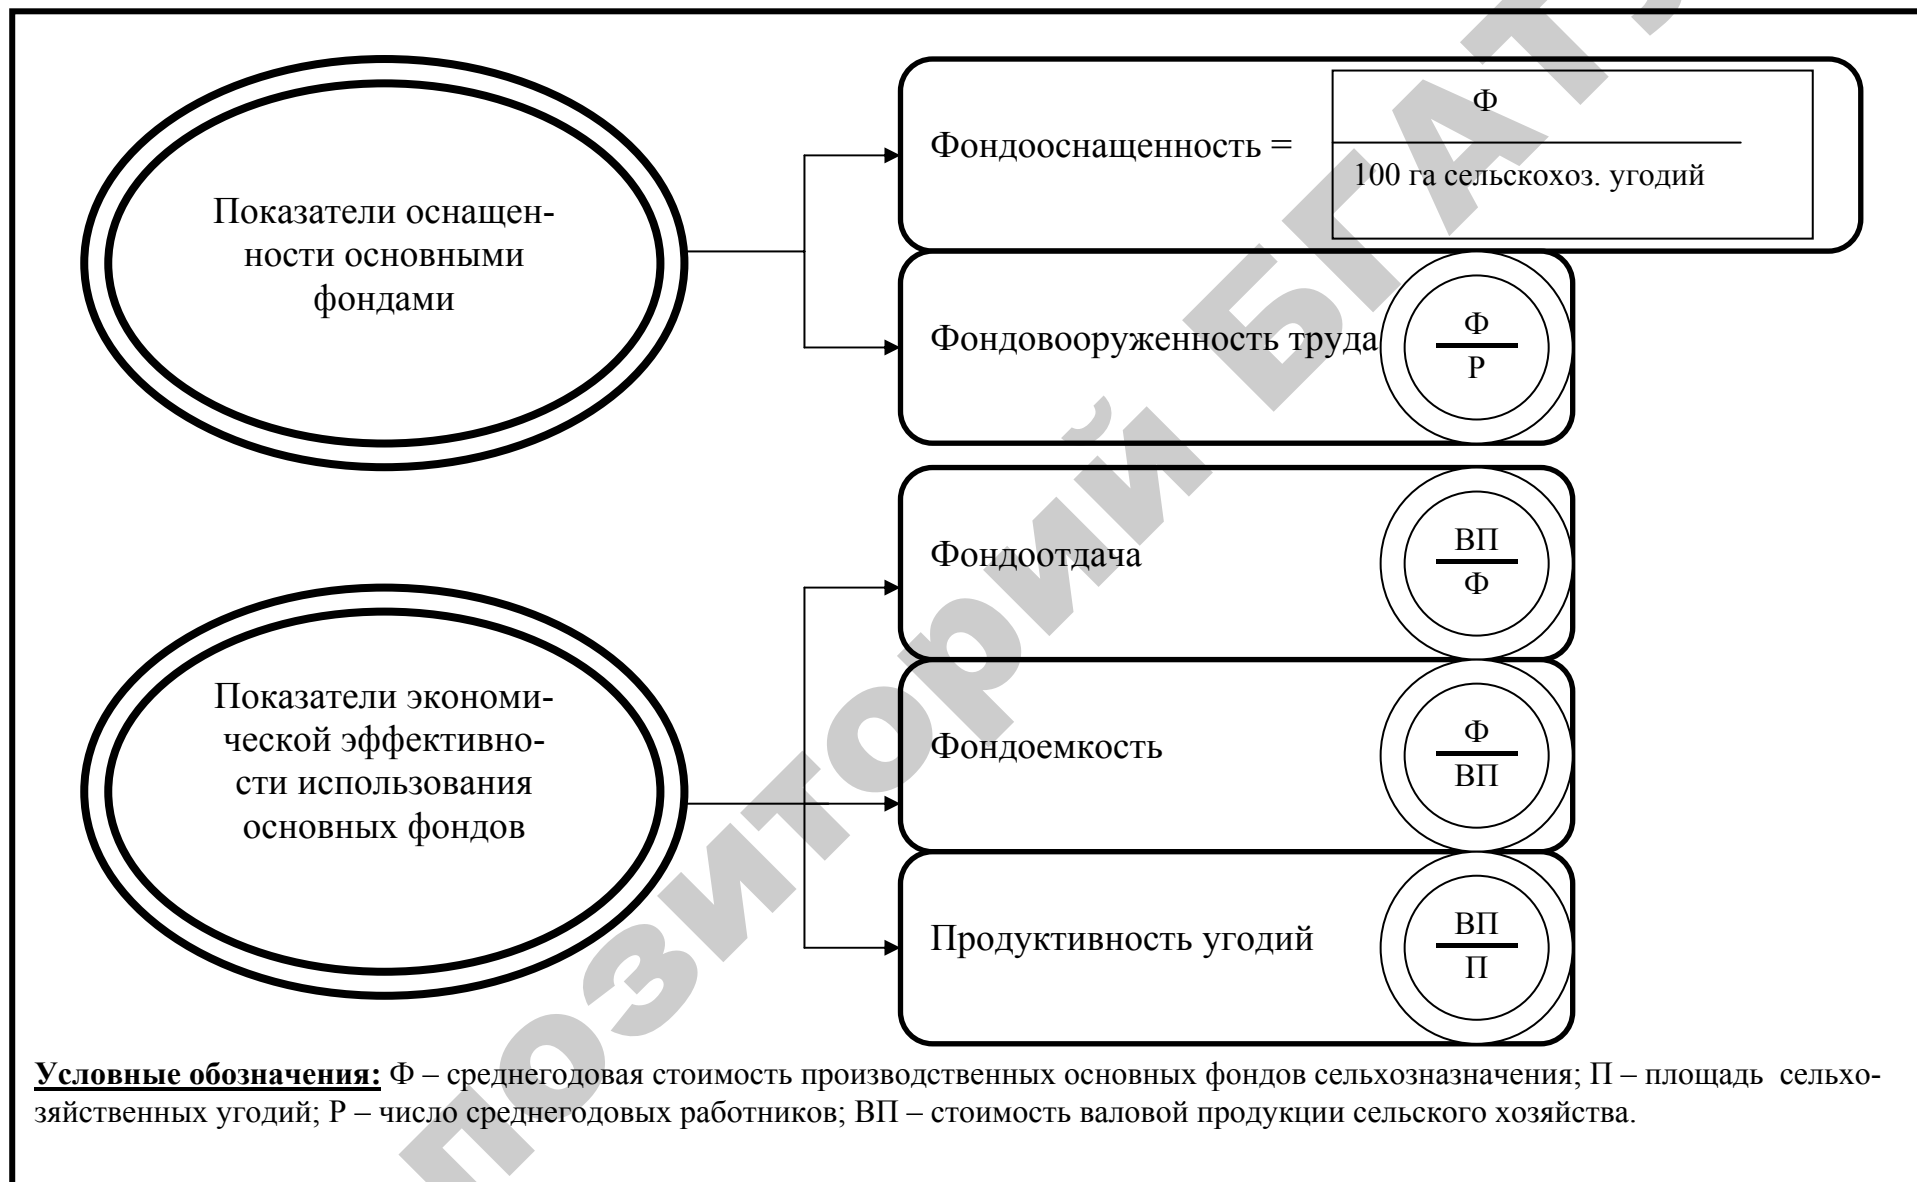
Показатели оснащенности основными фондами

Фондооснащенность = $\frac{\text{Ф}}{\text{100 га сельскохоз. угодий}}$

Фондовооруженность труда $\frac{\text{Ф}}{\text{Р}}$

Показатели экономической эффективности использования основных фондов

Фондоотдача $\frac{\text{ВП}}{\text{Ф}}$

Фондоемкость $\frac{\text{Ф}}{\text{ВП}}$

Продуктивность угодий $\frac{\text{ВП}}{\text{П}}$

Условные обозначения: Ф – среднегодовая стоимость производственных основных фондов сельхозназначения; П – площадь сельскохозяйственных угодий; Р – число среднегодовых работников; ВП – стоимость валовой продукции сельского хозяйства.

репозиторий БГАТУ